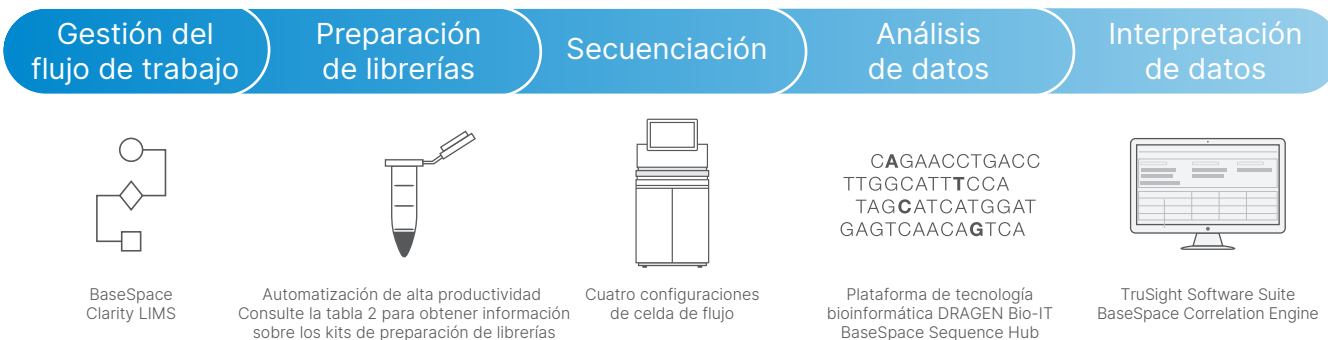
Gestión del flujo de trabajo

Preparación de librerías

Secuenciación

Análisis de datos

Interpretación de datos

CAGAACCTGACC
TTGGCATTTCCA
TAGCATCATGGAT
GAGTCAACAGTCA

BaseSpace Clarity LIMS

Automatización de alta productividad
Consulte la tabla 2 para obtener información sobre los kits de preparación de librerías

Cuatro configuraciones de celda de flujo

Plataforma de tecnología bioinformática DRAGEN Bio-IT
BaseSpace Sequence Hub

TruSight Software Suite
BaseSpace Correlation Engine